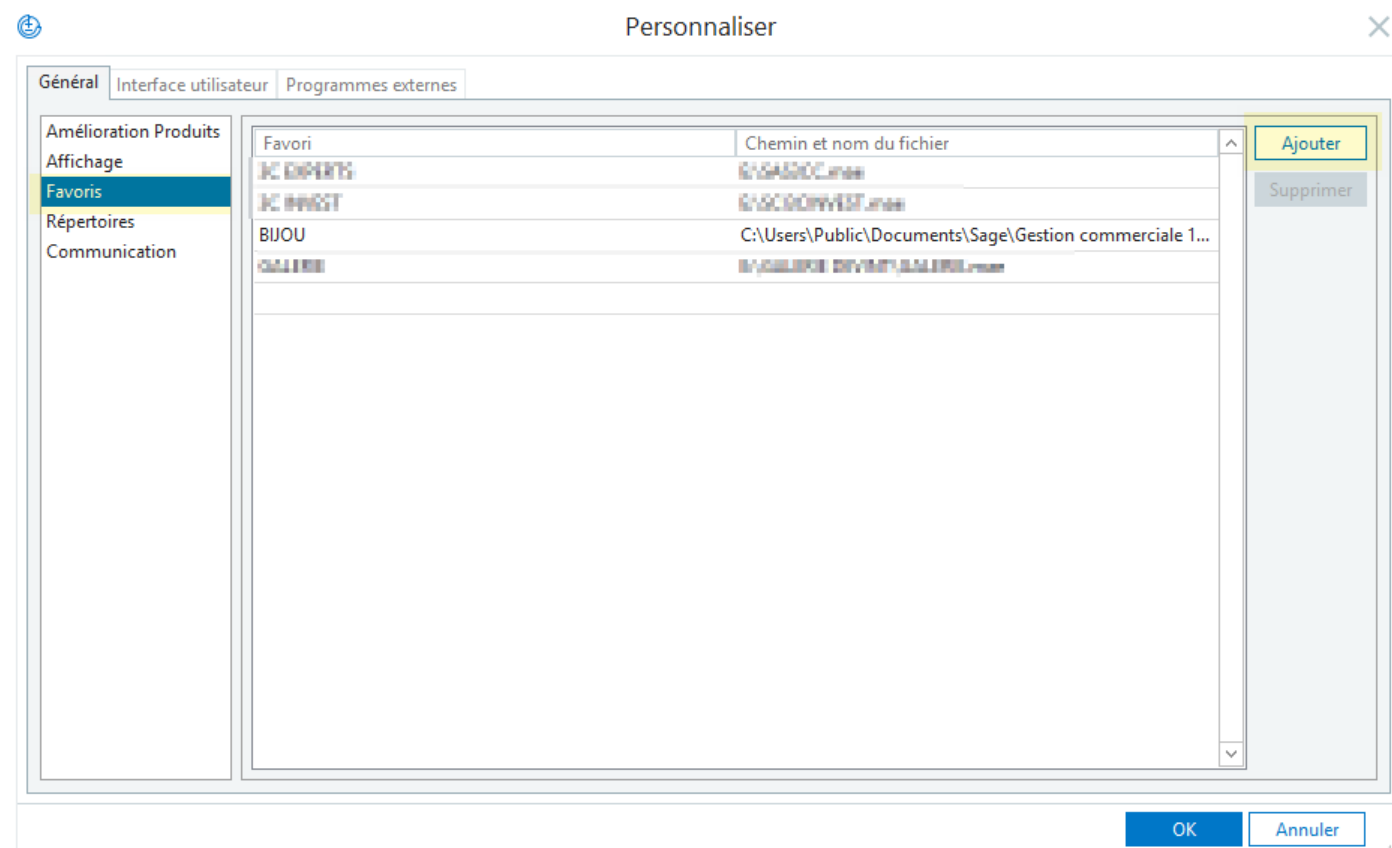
Personnaliser

Général | Interface utilisateur | Programmes externes

Amélioration Produits
Affichage
Favoris
Répertoires
Communication

| Favori | Chemin et nom du fichier |
|---|---|
| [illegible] | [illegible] |
| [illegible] | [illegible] |
| BIJOU | C:\Users\Public\Documents\Sage\Gestion commerciale 1... |
| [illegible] | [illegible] |

Ajouter
Supprimer

OK
Annuler